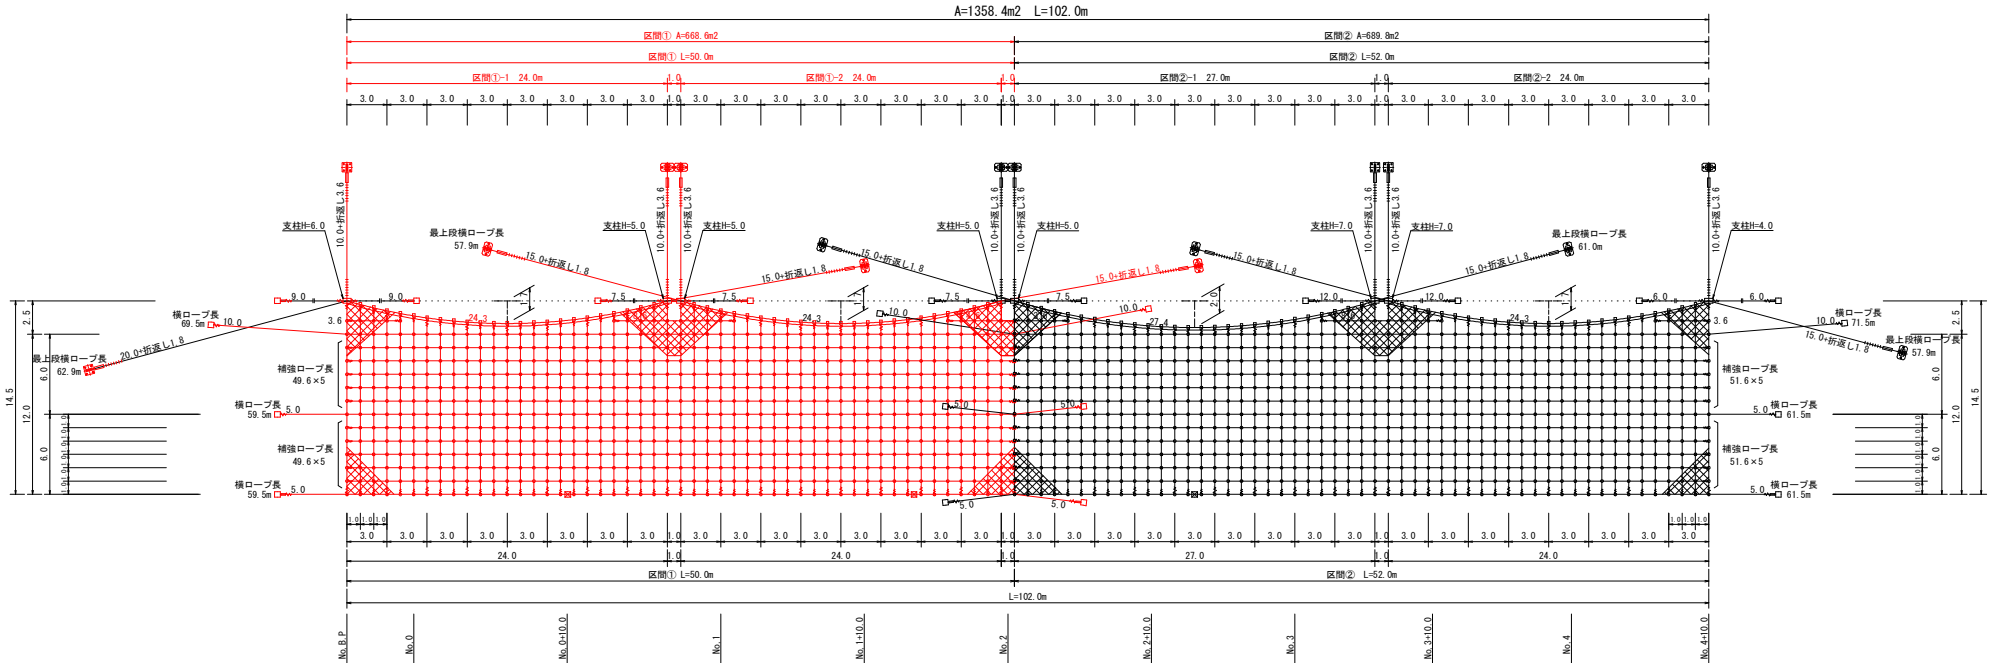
A=1358.4m2 L=102.0m

区間① A=668.6m2
区間② A=689.8m2
区間① L=50.0m
区間② L=52.0m
区間①-1 24.0m
1.0
区間①-2 24.0m
1.0
区間②-1 27.0m
1.0
区間②-2 24.0m

3.0 3.0 3.0 3.0 3.0 3.0 3.0 3.0 1.0 3.0 3.0 3.0 3.0 3.0 3.0 3.0 3.0 1.0 3.0 3.0 3.0 3.0 3.0 3.0 3.0 3.0 3.0 1.0 3.0 3.0 3.0 3.0 3.0 3.0 3.0 3.0

10.0+折返し3.6
10.0+折返し3.6
10.0+折返し3.6
10.0+折返し3.6
10.0+折返し3.6
10.0+折返し3.6
10.0+折返し3.6
10.0+折返し3.6

支柱H=6.0
最上段横ロープ長 57.9m
15.0+折返し1.8
支柱H=5.0
支柱H=5.0
15.0+折返し1.8
15.0+折返し1.8
支柱H=5.0
支柱H=5.0
15.0+折返し1.8
15.0+折返し1.8
支柱H=7.0
支柱H=7.0
15.0+折返し1.8
最上段横ロープ長 61.0m
支柱H=4.0

9.0 9.0 7.5 7.5 7.5 7.5 12.0 12.0 6.0 6.0
2.5
横ロープ長 69.5m
10.0
3.6
24.3
24.3
10.0
10.0
27.4
24.3
3.6
横ロープ長 10.0 71.5m
2.5
最上段横ロープ長 62.9m
20.0+折返し1.8
15.0+折返し1.8
最上段横ロープ長 57.9m
6.0
6.0
14.5
14.5
補強ロープ長 49.6×5
補強ロープ長 51.6×5
12.0
12.0
横ロープ長 59.5m 5.0
5.0 5.0
5.0 横ロープ長 61.5m
補強ロープ長 49.6×5
補強ロープ長 51.6×5
6.0
6.0
横ロープ長 59.5m 5.0
5.0 5.0
5.0 横ロープ長 61.5m
1.0 1.0 1.0 1.0 1.0 1.0

1.0 1.0 1.0
1.0 1.0 1.0
3.0 3.0 3.0 3.0 3.0 3.0 3.0 3.0 1.0 3.0 3.0 3.0 3.0 3.0 3.0 3.0 3.0 1.0 3.0 3.0 3.0 3.0 3.0 3.0 3.0 3.0 3.0 1.0 3.0 3.0 3.0 3.0 3.0 3.0 3.0 3.0
24.0 1.0 24.0 1.0 27.0 1.0 24.0
区間① L=50.0m
区間② L=52.0m
L=102.0m

No.8 P
No.0
No.0+10.0
No.1
No.1+10.0
No.2
No.2+10.0
No.3
No.3+10.0
No.4
No.4+10.0